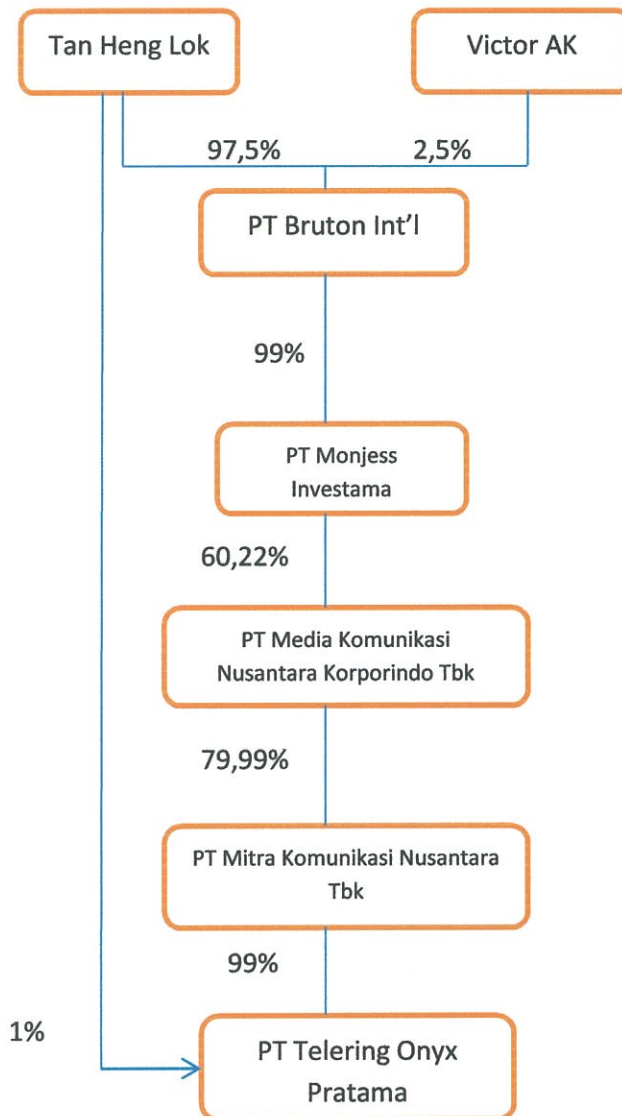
Tan Heng Lok

Victor AK

97,5%

2,5%

PT Bruton Int'l

99%

PT Monjess Investama

60,22%

PT Media Komunikasi Nusantara Korporindo Tbk

79,99%

PT Mitra Komunikasi Nusantara Tbk

99%

1%

PT Telering Onyx Pratama